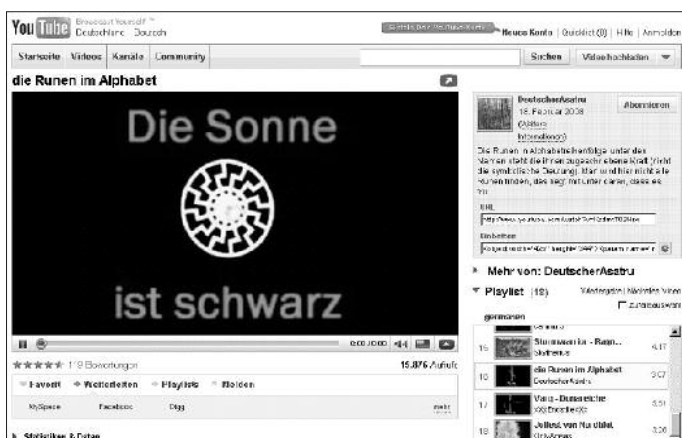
YouTube Broadcast Yourself™ Deutschland Deutsch

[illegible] Neues Konto | Quicklist (0) | Hilfe | Anmelden

Startseite Videos Kanäle Community

Suchen Video hochladen

die Runen im Alphabet

Die Sonne

ist schwarz

0:00 / 0:00

★★★★★ 119 Bewertungen

15.876 Aufrufe

Favorit Weiterleiten Playlists Melden

MySpace Facebook Digg mehr

Statistiken & Daten

DeutscherAsatru
16. Februar 2008
(Weitere Informationen)

Abonnieren

Die Runen in alphabetischer Folge unter den Namen steht die ihnen zugeschriebene Kraft (nicht die symbolische Deutung). Hier und hier nicht alle Runen finden, das liegt nur unter daran, dass es ??

URL
http://www.youtube.com/watch?v=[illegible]

Einbetten
<object width="425" height="344"><param name="m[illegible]

Mehr von: DeutscherAsatru

Playlist (18)

Wiedergabe | Nächstes Video

Autoplay

germanen

15 Stammwarte - Rajn... Stammwarte 4:17

16 die Runen im Alphabet DeutscherAsatru 3:07

17 Varg - Donnerstahl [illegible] 3:51

18 Jetlest von Nordhild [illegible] 3:36